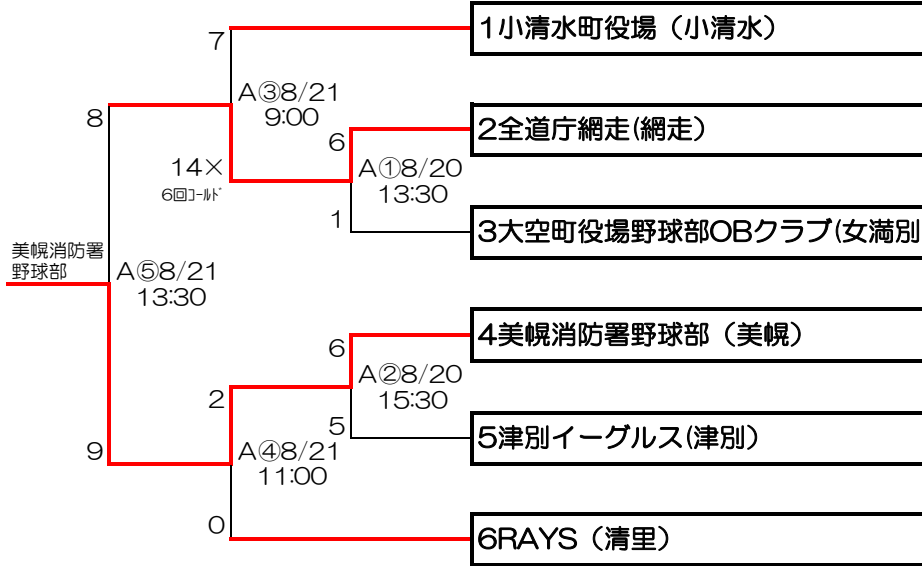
美幌消防署野球部

8

9

A⑤8/21
13:30

7

14×
6回コールド

A③8/21
9:00

6

1

A①8/20
13:30

2

0

A④8/21
11:00

6

5

A②8/20
15:30

1小清水町役場（小清水）

2全道庁網走(網走)

3大空町役場野球部OBクラブ(女満別

4美幌消防署野球部（美幌）

5津別イーグルス(津別)

6RAYS（清里）